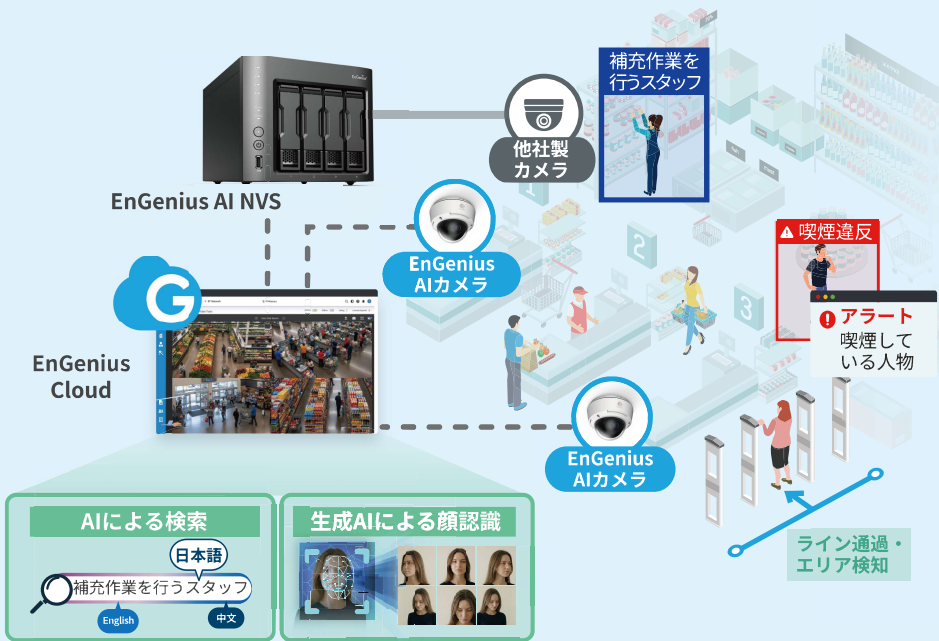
補充作業を行うスタッフ

他社製カメラ

EnGenius AI NVS

EnGenius AIカメラ

喫煙違反

アラート
喫煙している人物

EnGenius Cloud

EnGenius AIカメラ

AIによる検索

日本語

補充作業を行うスタッフ

English

中文

生成AIによる顔認識

ライン通過・エリア検知